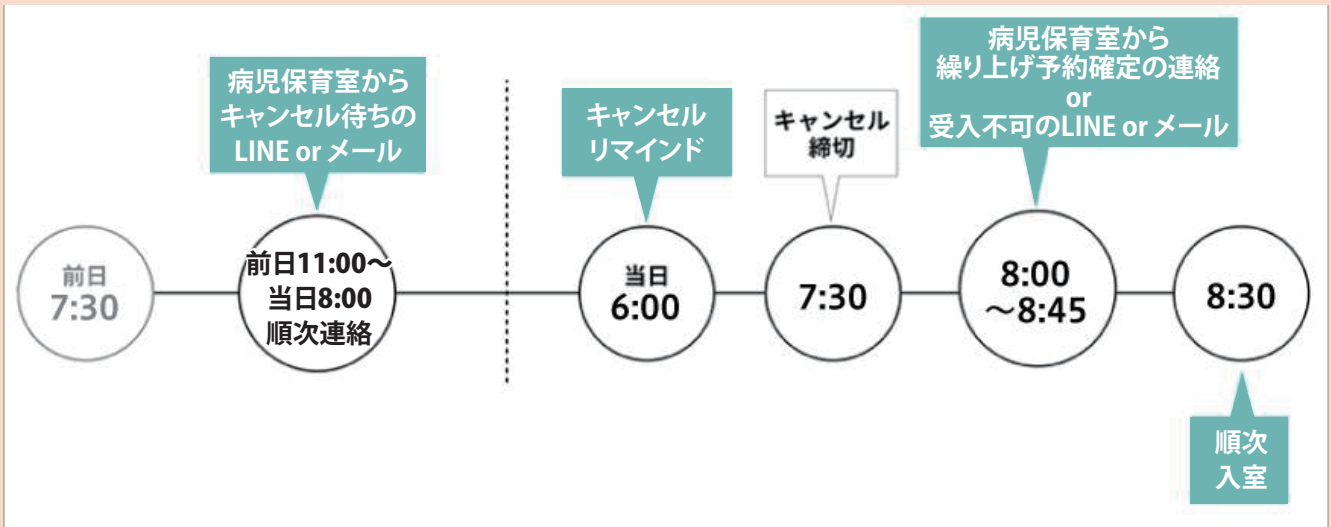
病児保育室から
キャンセル待ちの
LINE or メール

キャンセル
リマインド

キャンセル
締切

病児保育室から
繰り上げ予約確定の連絡
or
受入不可のLINE or メール

前日
7:30

前日11:00～
当日8:00
順次連絡

当日
6:00

7:30

8:00
～8:45

8:30

順次
入室